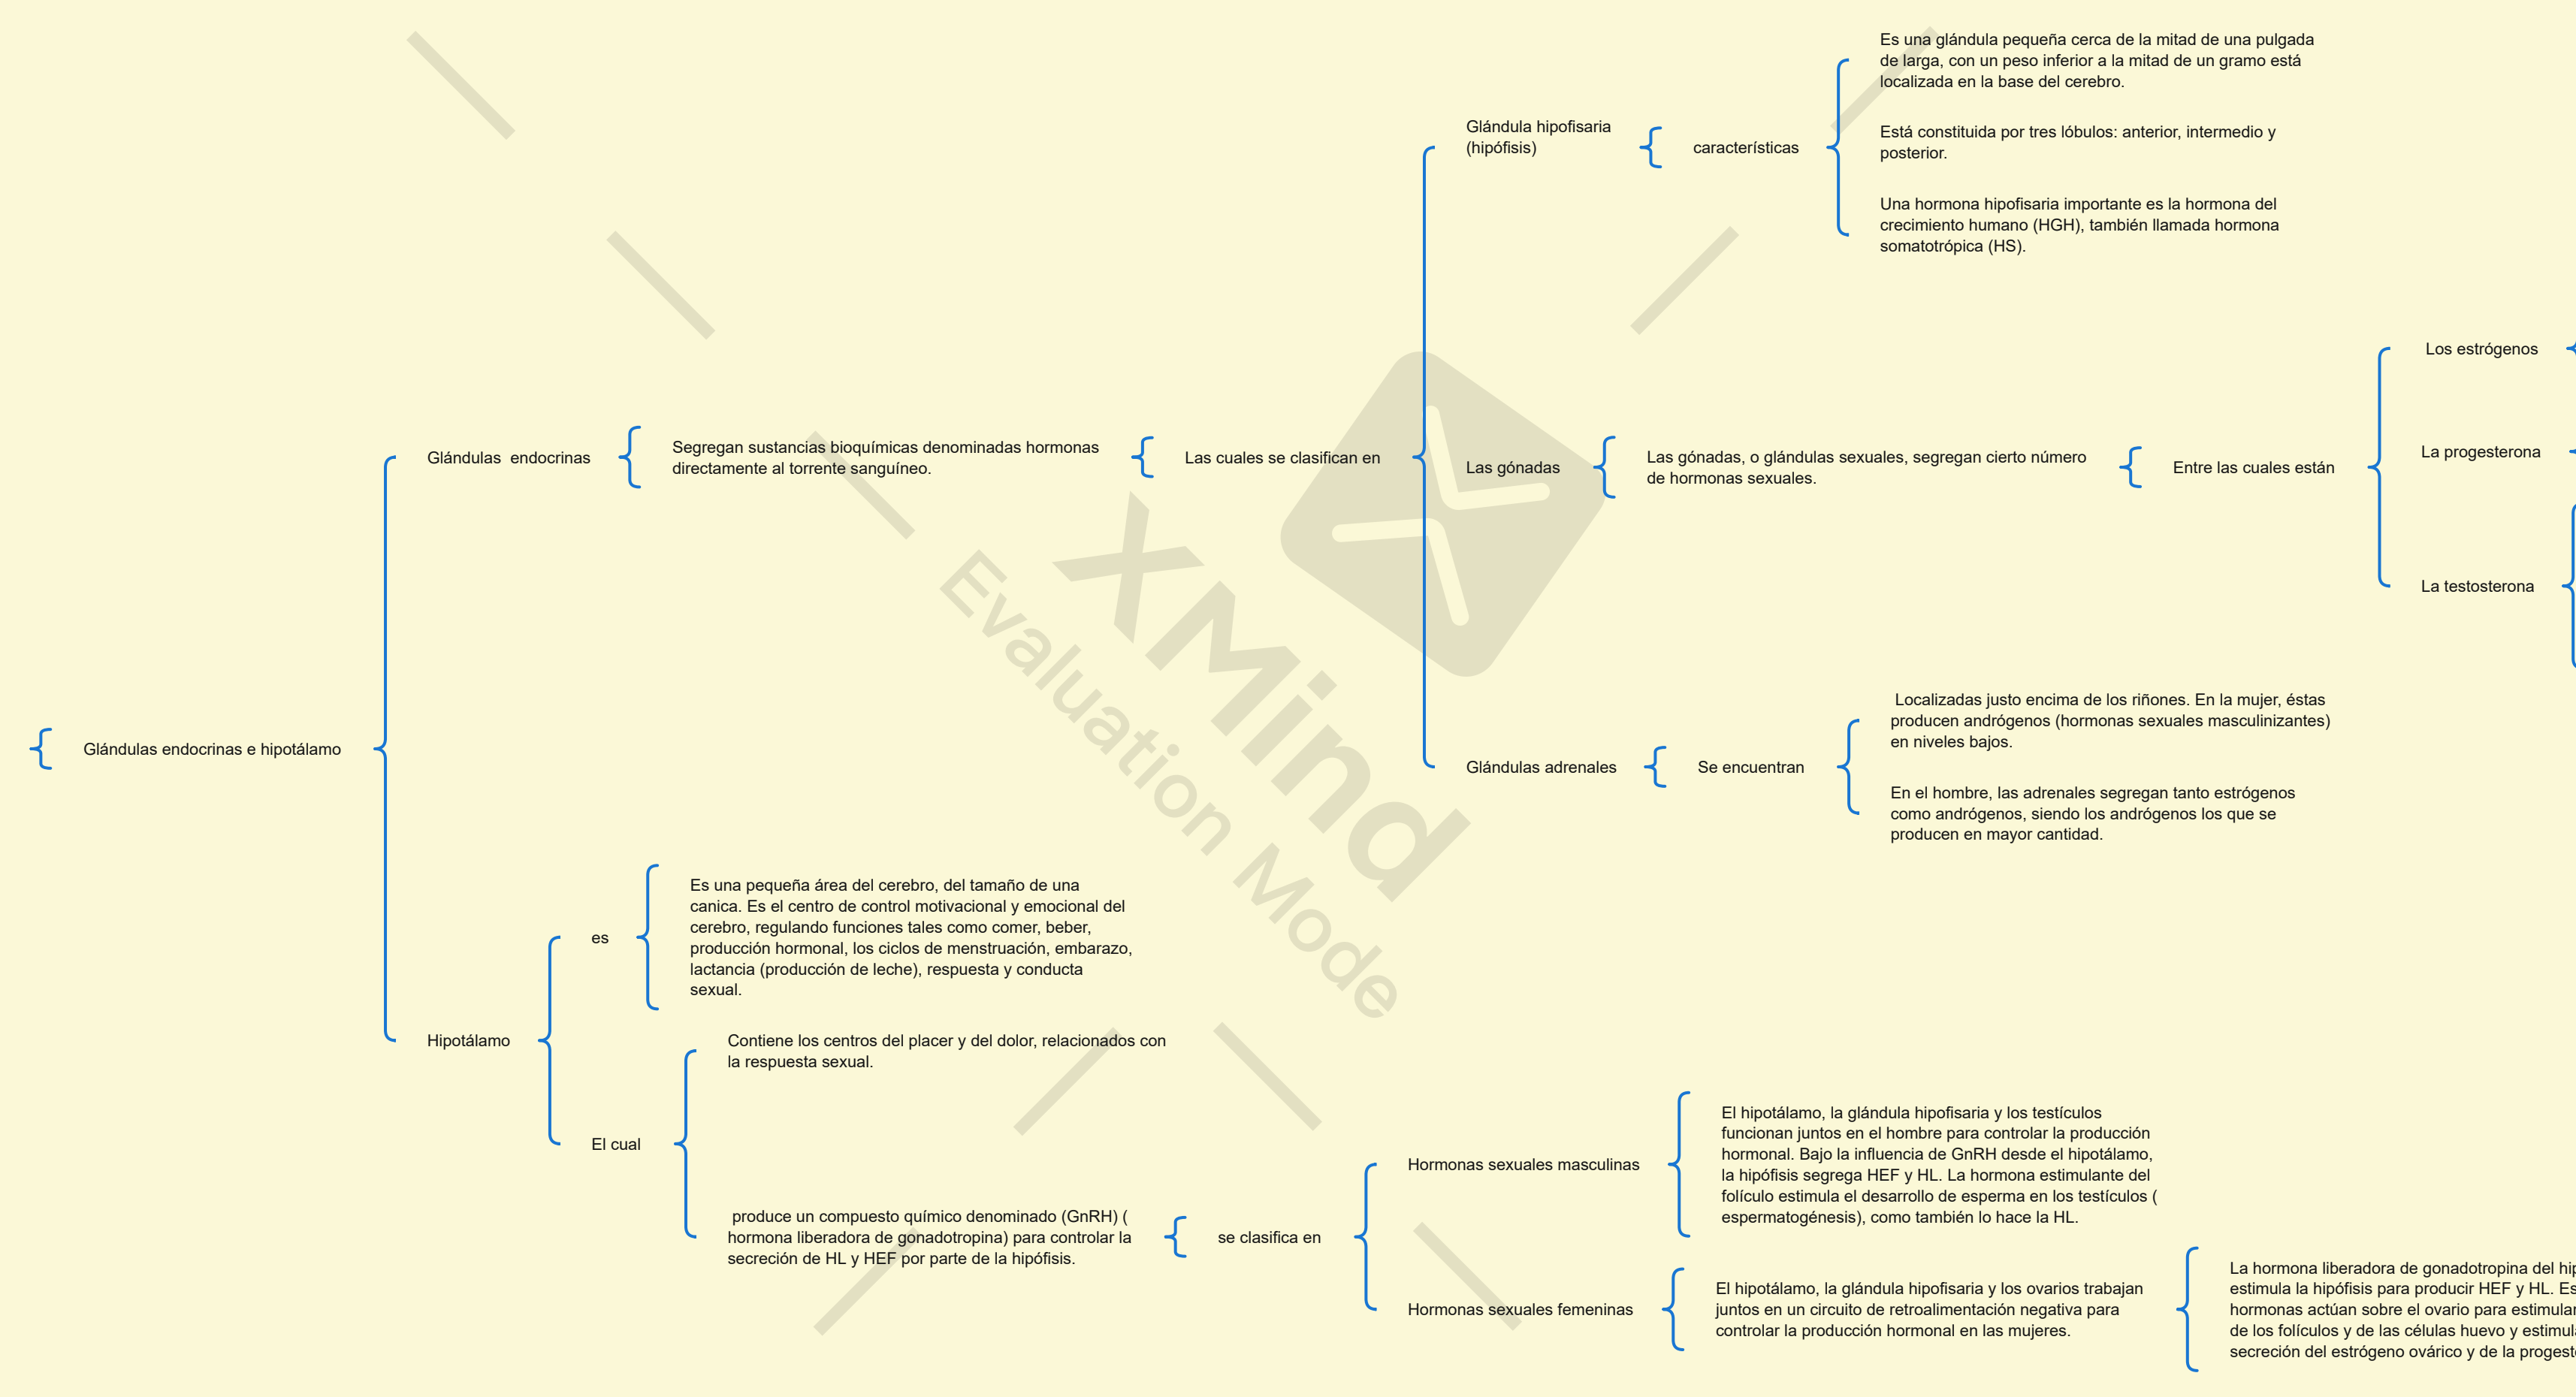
Glándulas endocrinas e hipotálamo

Glándulas endocrinas

Segregan sustancias bioquímicas denominadas hormonas directamente al torrente sanguíneo.

Las cuales se clasifican en

Glándula hipofisaria (hipófisis)

características

Es una glándula pequeña cerca de la mitad de una pulgada de larga, con un peso inferior a la mitad de un gramo está localizada en la base del cerebro.

Está constituida por tres lóbulos: anterior, intermedio y posterior.

Una hormona hipofisaria importante es la hormona del crecimiento humano (HGH), también llamada hormona somatotrópica (HS).

Las gónadas

Las gónadas, o glándulas sexuales, segregan cierto número de hormonas sexuales.

Entre las cuales están

Los estrógenos

La progesterona

La testosterona

Glándulas adrenales

Se encuentran

Localizadas justo encima de los riñones. En la mujer, éstas producen andrógenos (hormonas sexuales masculinizantes) en niveles bajos.

En el hombre, las adrenales segregan tanto estrógenos como andrógenos, siendo los andrógenos los que se producen en mayor cantidad.

Hipotálamo

es

Es una pequeña área del cerebro, del tamaño de una canica. Es el centro de control motivacional y emocional del cerebro, regulando funciones tales como comer, beber, producción hormonal, los ciclos de menstruación, embarazo, lactancia (producción de leche), respuesta y conducta sexual.

El cual

Contiene los centros del placer y del dolor, relacionados con la respuesta sexual.

produce un compuesto químico denominado (GnRH) ( hormona liberadora de gonadotropina) para controlar la secreción de HL y HEF por parte de la hipófisis.

se clasifica en

Hormonas sexuales masculinas

El hipotálamo, la glándula hipofisaria y los testículos funcionan juntos en el hombre para controlar la producción hormonal. Bajo la influencia de GnRH desde el hipotálamo, la hipófisis segrega HEF y HL. La hormona estimulante del folículo estimula el desarrollo de esperma en los testículos ( espermatogénesis), como también lo hace la HL.

Hormonas sexuales femeninas

El hipotálamo, la glándula hipofisaria y los ovarios trabajan juntos en un circuito de retroalimentación negativa para controlar la producción hormonal en las mujeres.

La hormona liberadora de gonadotropina del hi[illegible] estimula la hipófisis para producir HEF y HL. Es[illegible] hormonas actúan sobre el ovario para estimula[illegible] de los folículos y de las células huevo y estimul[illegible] secreción del estrógeno ovárico y de la progest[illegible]

XMind Evaluation Mode